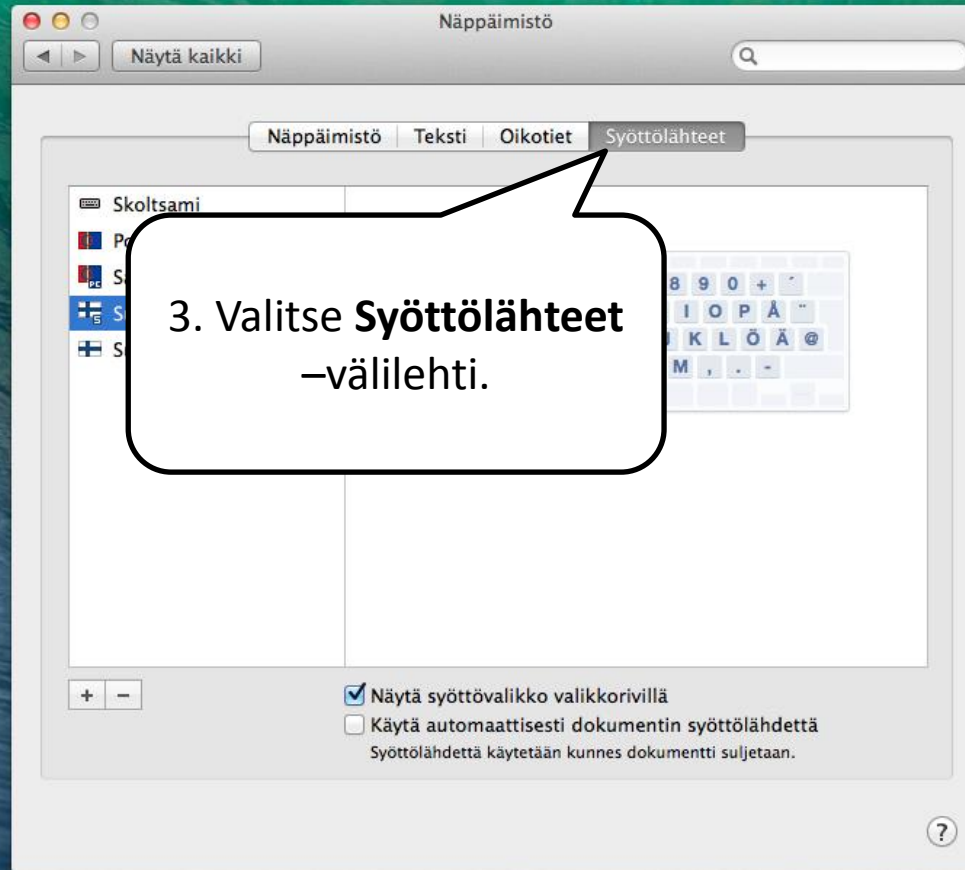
Näppäimistö

Näytä kaikki

Näppäimistö | Teksti | Oikotiet | Syöttölähteet

Skoltsami
Po
S
S
S

3. Valitse **Syöttölähteet** –välilehti.

8 9 0 + ´
I O P Å ¨
K L Ö Ä @
M , . -

+ −

Näytä syöttövalikko valikkorivillä
Käytä automaattisesti dokumentin syöttölähdettä
Syöttölähdettä käytetään kunnes dokumentti suljetaan.

?